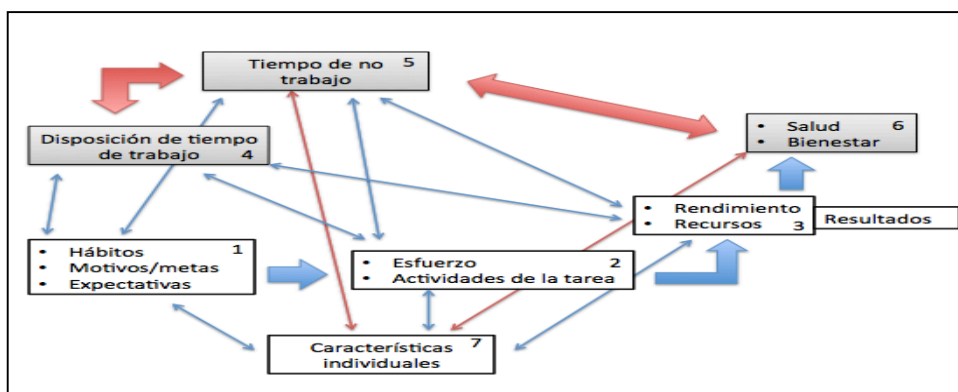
Tiempo de no trabajo 5

Disposición de tiempo de trabajo 4

• Salud 6
• Bienestar

• Rendimiento
• Recursos 3

Resultados

• Hábitos 1
• Motivos/metas
• Expectativas

• Esfuerzo 2
• Actividades de la tarea

Características individuales 7